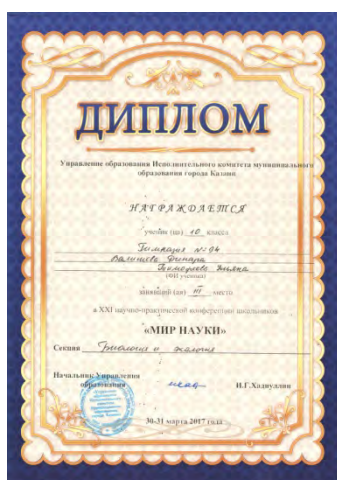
ДИПЛОМ

Управление образования Исполнительного комитета муниципального образования города Казани

НАГРАЖДАЕТСЯ

ученик (ца) 10 класса

Гимназия № 94

Валишева Динара

Макарова Элина

(ФИ ученика)

занявший (ая) III место

в XXI научно-практической конференции школьников

«МИР НАУКИ»

Секция Биология и экология

Начальник Управления образования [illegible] И.Г.Ходиуллин

30-31 марта 2017 года